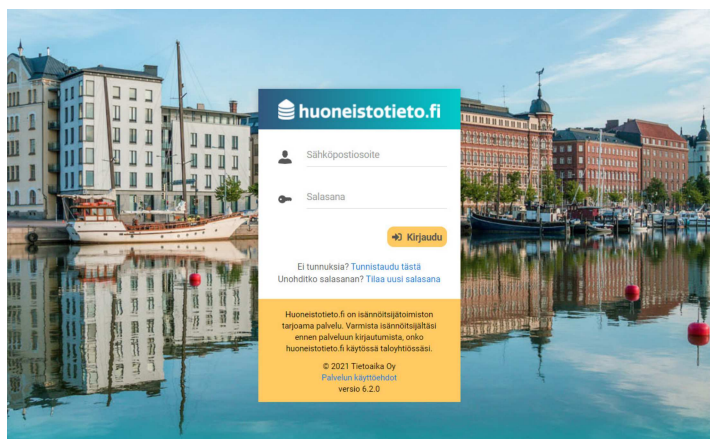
huoneistotieto.fi

Sähköpostiosoite

Salasana

Kirjaudu

Ei tunnuksia? Tunnistaudu tästä
Unohditko salasanan? Tilaa uusi salasana

Huoneistotieto.fi on isännöitsijätoimiston tarjoama palvelu. Varmista isännöitsijältäsi ennen palveluun kirjautumista, onko huoneistotieto.fi käytössä taloyhtiössäsi.

© 2021 Tietoaika Oy
Palvelun käyttöehdot
versio 6.2.0